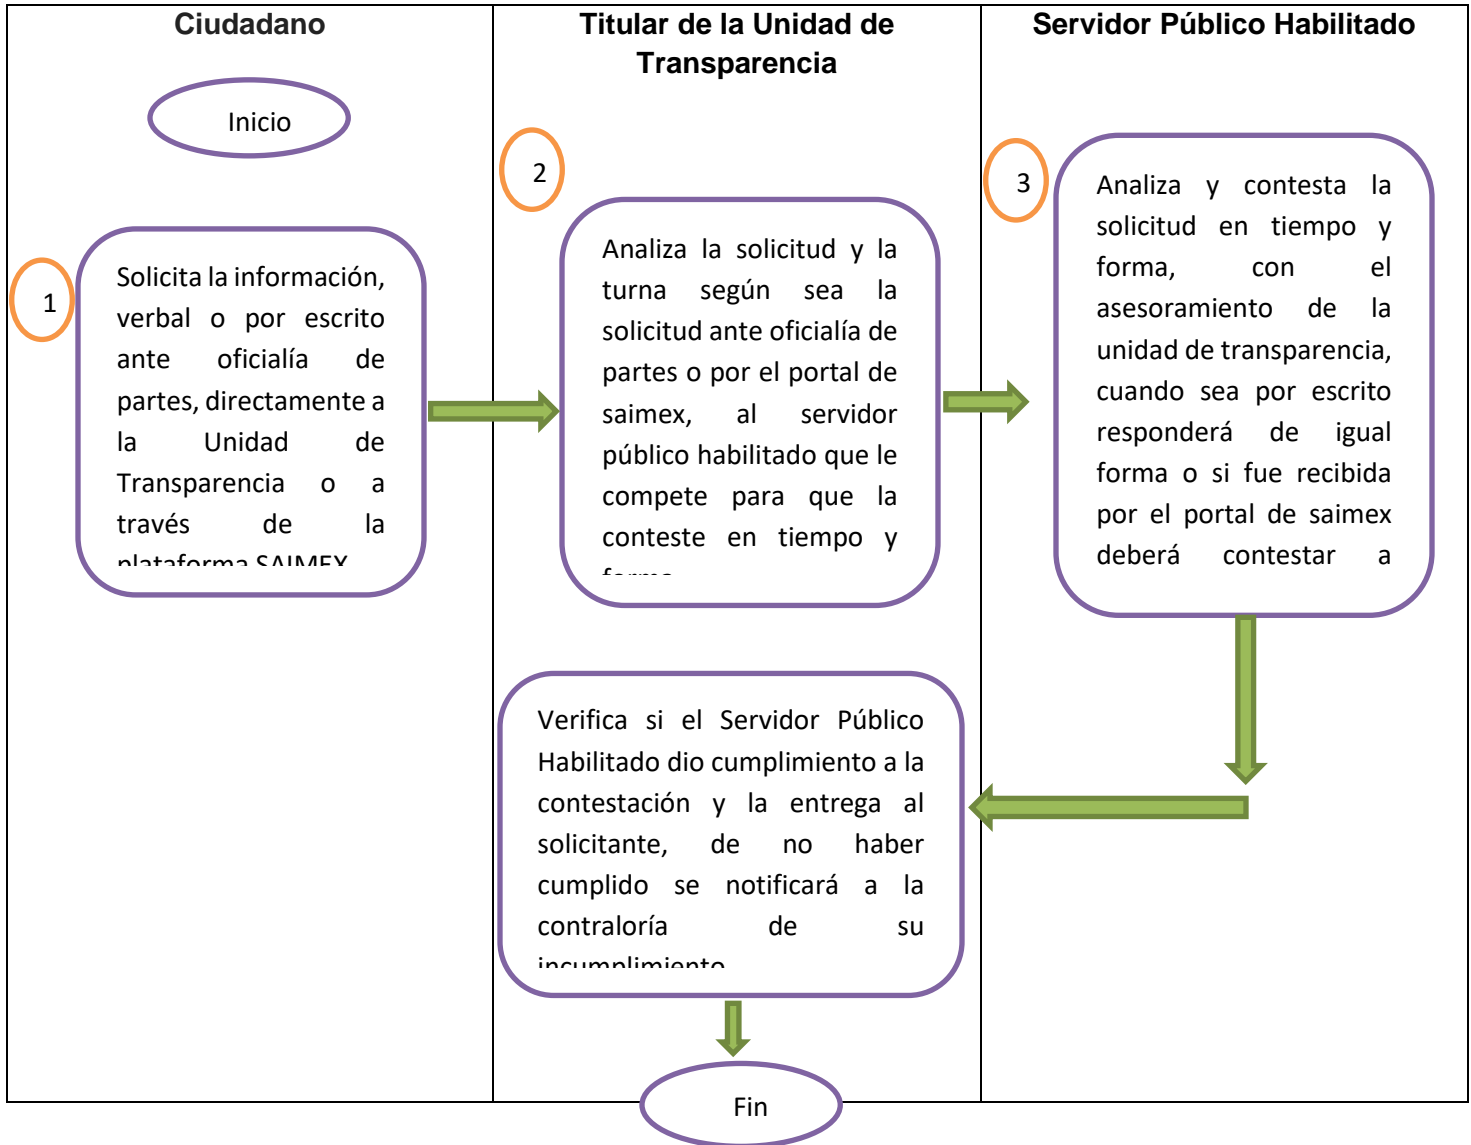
| Ciudadano | Titular de la Unidad de Transparencia | Servidor Público Habilitado |
|---|---|---|

Inicio

1

Solicita la información, verbal o por escrito ante oficialía de partes, directamente a la Unidad de Transparencia o a través de la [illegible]

2

Analiza la solicitud y la turna según sea la solicitud ante oficialía de partes o por el portal de saimex, al servidor público habilitado que le compete para que la conteste en tiempo y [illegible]

3

Analiza y contesta la solicitud en tiempo y forma, con el asesoramiento de la unidad de transparencia, cuando sea por escrito responderá de igual forma o si fue recibida por el portal de saimex deberá contestar a

Verifica si el Servidor Público Habilitado dio cumplimiento a la contestación y la entrega al solicitante, de no haber cumplido se notificará a la contraloría de su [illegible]

Fin